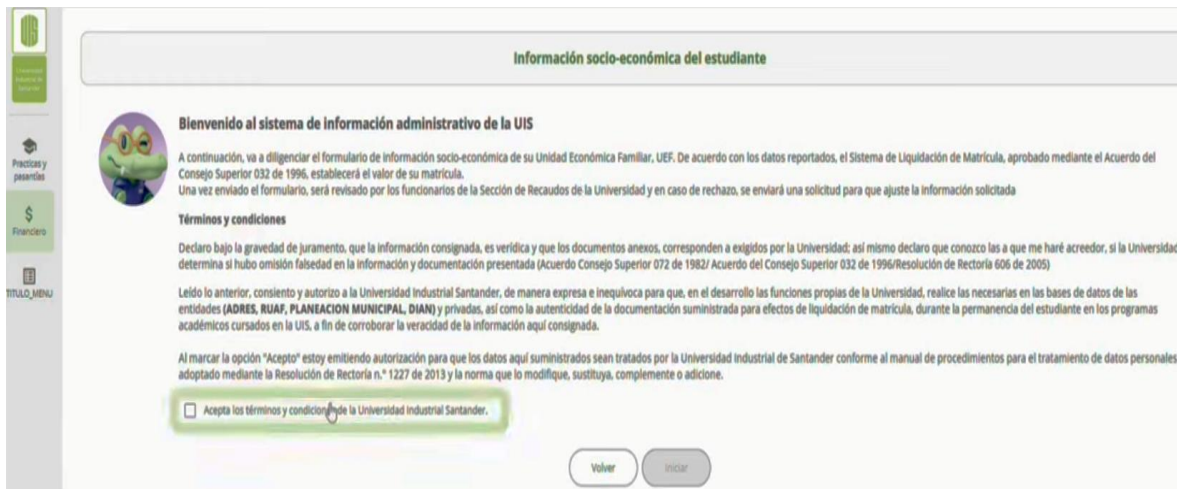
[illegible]

Practicas y pasantías

$
Financiero

TITULO_MENU

Información socio-económica del estudiante

Bienvenido al sistema de información administrativo de la UIS

A continuación, va a diligenciar el formulario de información socio-económica de su Unidad Económica Familiar, UEF. De acuerdo con los datos reportados, el Sistema de Liquidación de Matrícula, aprobado mediante el Acuerdo del Consejo Superior 032 de 1996, establecerá el valor de su matrícula.
Una vez enviado el formulario, será revisado por los funcionarios de la Sección de Recaudos de la Universidad y en caso de rechazo, se enviará una solicitud para que ajuste la información solicitada

Términos y condiciones

Declaro bajo la gravedad de juramento, que la información consignada, es verídica y que los documentos anexos, corresponden a exigidos por la Universidad; así mismo declaro que conozco las a que me haré acreedor, si la Universidad determina si hubo omisión falsedad en la información y documentación presentada (Acuerdo Consejo Superior 072 de 1982/ Acuerdo del Consejo Superior 032 de 1996/Resolución de Rectoría 606 de 2005)

Leído lo anterior, consiento y autorizo a la Universidad Industrial Santander, de manera expresa e inequívoca para que, en el desarrollo las funciones propias de la Universidad, realice las necesarias en las bases de datos de las entidades (ADRES, RUAF, PLANEACION MUNICIPAL, DIAN) y privadas, así como la autenticidad de la documentación suministrada para efectos de liquidación de matrícula, durante la permanencia del estudiante en los programas académicos cursados en la UIS, a fin de corroborar la veracidad de la información aquí consignada.

Al marcar la opción "Acepto" estoy emitiendo autorización para que los datos aquí suministrados sean tratados por la Universidad Industrial de Santander conforme al manual de procedimientos para el tratamiento de datos personales adoptado mediante la Resolución de Rectoría n.° 1227 de 2013 y la norma que lo modifique, sustituya, complemente o adicione.

Acepta los términos y condiciones de la Universidad Industrial Santander.

Volver
Iniciar